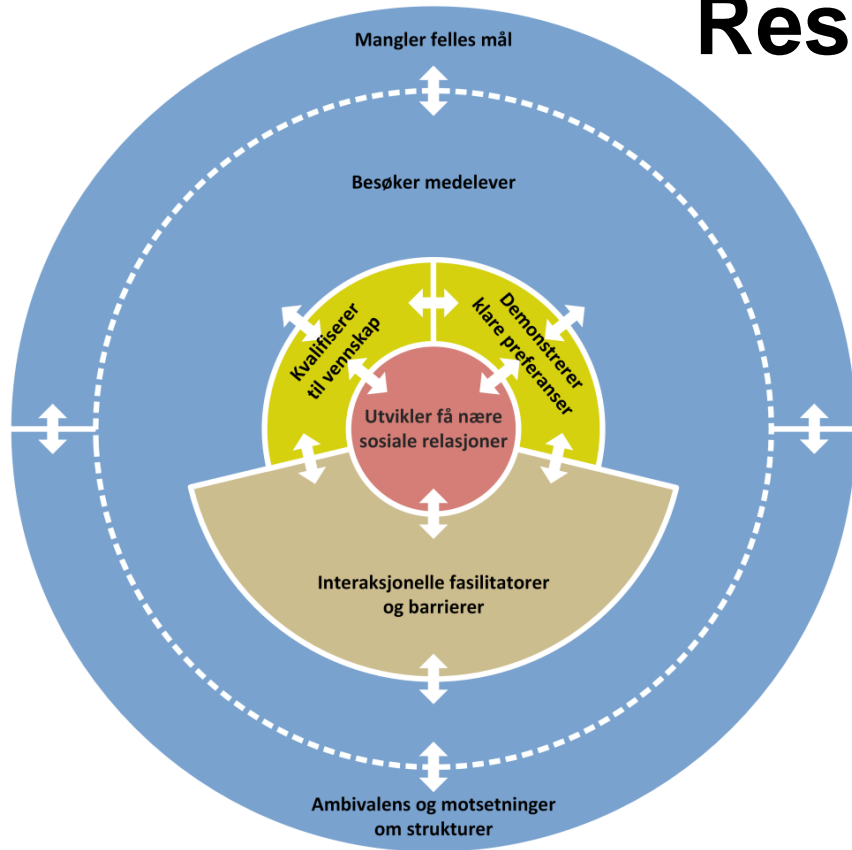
Res

Mangler felles mål

Besøker medelever

Kvalifiserer til vennskap

Demonstrerer klare preferanser

Utvikler få nære sosiale relasjoner

Interaksjonelle fasilitatorer og barrierer

Ambivalens og motsetninger om strukturer